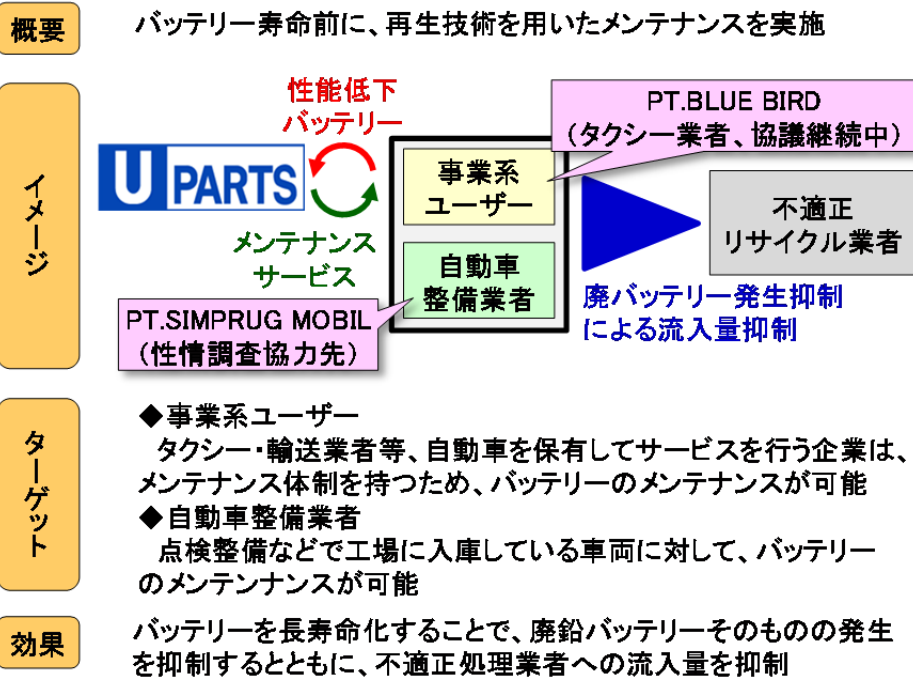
概要

バッテリー寿命前に、再生技術を用いたメンテナンスを実施

イメージ

性能低下
バッテリー

U PARTS

メンテナンス
サービス

PT.BLUE BIRD
（タクシー業者、協議継続中）

事業系
ユーザー

自動車
整備業者

PT.SIMPRUG MOBIL
（性情調査協力先）

不適正
リサイクル業者

廃バッテリー発生抑制
による流入量抑制

ターゲット

◆事業系ユーザー
タクシー・輸送業者等、自動車を保有してサービスを行う企業は、メンテナンス体制を持つため、バッテリーのメンテナンスが可能
◆自動車整備業者
点検整備などで工場に入庫している車両に対して、バッテリーのメンテナンスが可能

効果

バッテリーを長寿命化することで、廃鉛バッテリーそのものの発生を抑制するとともに、不適正処理業者への流入量を抑制